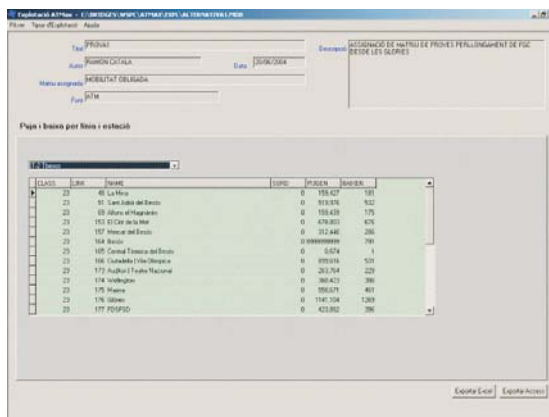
Explotació ATMsa - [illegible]

Fitxer Tipus d'Explotació Ajuda

Títol PROVA1

Autor RAMON CATALA

Data 20/06/2004

Matriu assignada MOBILITAT OBLIGADA

Font ATM

Descripció ASSIGNACIÓ DE MATRIU DE PROVES PERLLONGAMENT DE FGC DESDE LES GLORIES

Puja i baixa per línia i estació

L4 Besòs

| CLASS | LINK | NAME | SUPO | PUGEN | BAIXEN |
|---|---|---|---|---|---|
| 23 | 48 | La Mina | 0 | 159,427 | 181 |
| 23 | 91 | Sant Adrià del Besòs | 0 | 919,976 | 932 |
| 23 | 69 | Alfons el Magnànim | 0 | 159,439 | 175 |
| 23 | 153 | El Clot de la Mel | 0 | 479,803 | 475 |
| 23 | 157 | Mercat del Besòs | 0 | 312,440 | 286 |
| 23 | 164 | Besòs | 0 | 0,999999999 | 791 |
| 23 | 165 | Central Tèrmica del Besòs | 0 | 0,674 | 1 |
| 23 | 166 | Ciutadella | Vila Olímpica | 0 | 899,614 | 531 |
| 23 | 173 | Auditori | Teatre Nacional | 0 | 263,764 | 229 |
| 23 | 174 | Wellington | 0 | 388,423 | 390 |
| 23 | 175 | Marina | 0 | 556,571 | 461 |
| 23 | 176 | Glòries | 0 | 1141,104 | 1269 |
| 23 | 177 | PDSPSD | 0 | 423,862 | 396 |

Exportar Excel Exportar Access